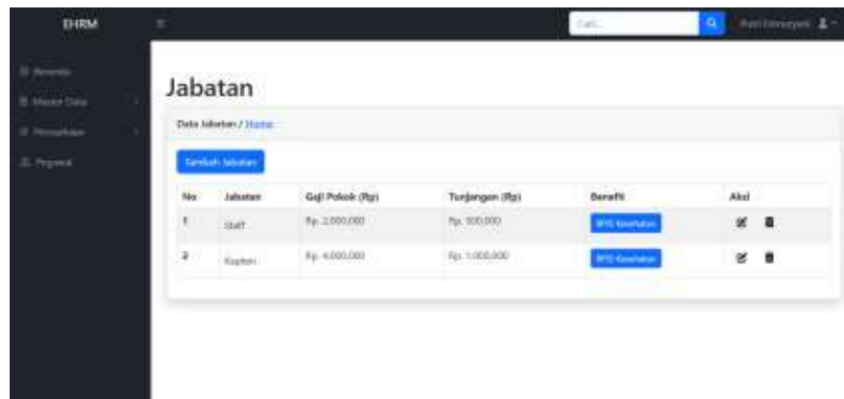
EHRM

Cari...

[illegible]

Beranda

Master Data

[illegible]

Pegawai

Jabatan

Data Jabatan / Home

Tambah Jabatan

| No | Jabatan | Gaji Pokok (Rp) | Tunjangan (Rp) | Benefit | Aksi |
|---|---|---|---|---|---|
| 1 | Staff | Rp. 2.000.000 | Rp. 500.000 | BPJS Kesehatan | |
| 2 | Kapten | Rp. 4.000.000 | Rp. 1.000.000 | BPJS Kesehatan | |